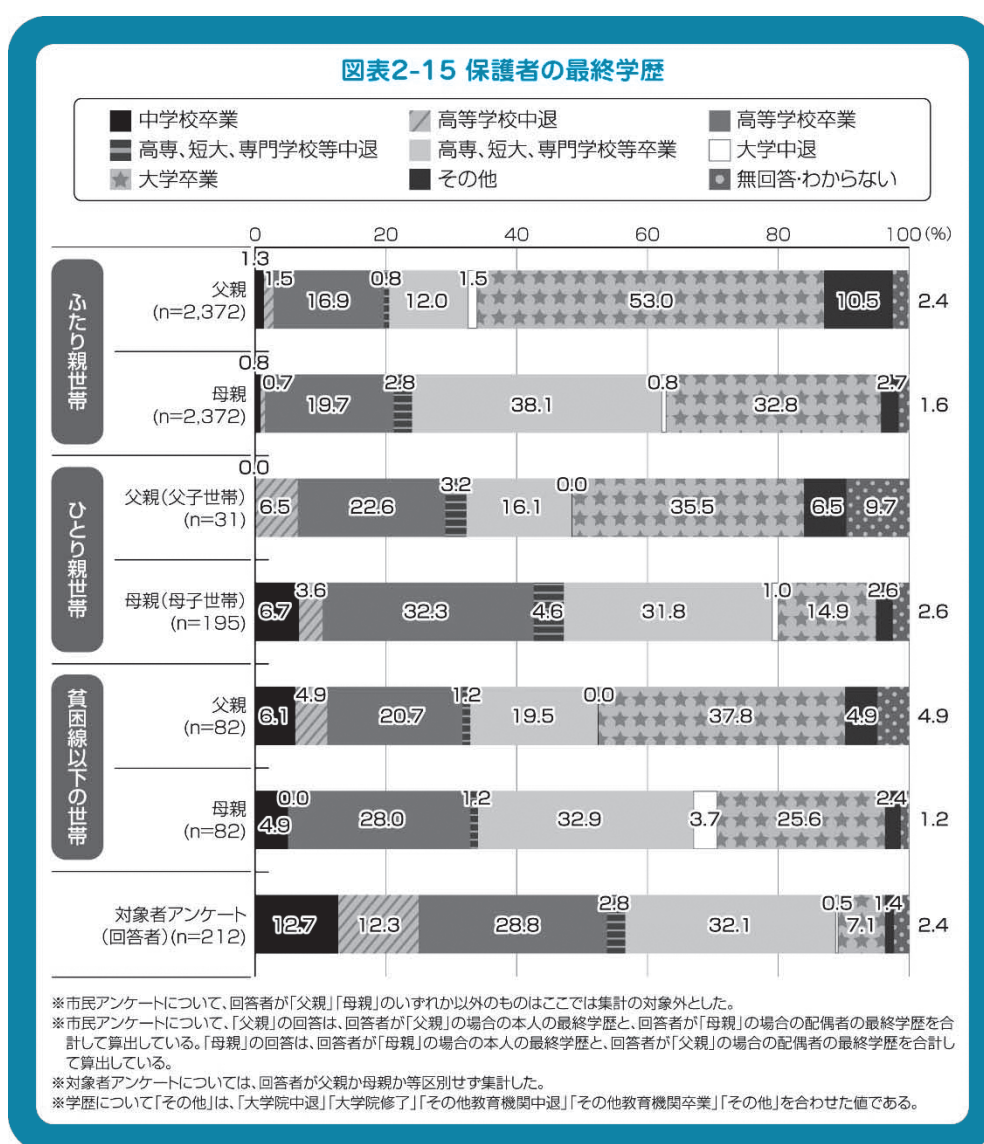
図表2-15 保護者の最終学歴

中学校卒業
高等学校中退
高等学校卒業
高専、短大、専門学校等中退
高専、短大、専門学校等卒業
大学中退
大学卒業
その他
無回答･わからない

0 20 40 60 80 100(%)

ふたり親世帯

父親 (n=2,372)
1.3 1.5 16.9 0.8 12.0 1.5 53.0 10.5 2.4

母親 (n=2,372)
0.8 0.7 19.7 2.8 38.1 0.8 32.8 2.7 1.6

ひとり親世帯

父親(父子世帯) (n=31)
0.0 6.5 22.6 3.2 16.1 0.0 35.5 6.5 9.7

母親(母子世帯) (n=195)
6.7 3.6 32.3 4.6 31.8 1.0 14.9 2.6 2.6

貧困線以下の世帯

父親 (n=82)
6.1 4.9 20.7 1.2 19.5 0.0 37.8 4.9 4.9

母親 (n=82)
0.0 4.9 28.0 1.2 32.9 3.7 25.6 2.4 1.2

対象者アンケート (回答者) (n=212)
12.7 12.3 28.8 2.8 32.1 0.5 7.1 1.4 2.4

※市民アンケートについて、回答者が「父親」「母親」のいずれか以外のものはここでは集計の対象外とした。
※市民アンケートについて、「父親」の回答は、回答者が「父親」の場合の本人の最終学歴と、回答者が「母親」の場合の配偶者の最終学歴を合計して算出している。「母親」の回答は、回答者が「母親」の場合の本人の最終学歴と、回答者が「父親」の場合の配偶者の最終学歴を合計して算出している。
※対象者アンケートについては、回答者が父親か母親か等区別せず集計した。
※学歴について「その他」は、「大学院中退」「大学院修了」「その他教育機関中退」「その他教育機関卒業」「その他」を合わせた値である。